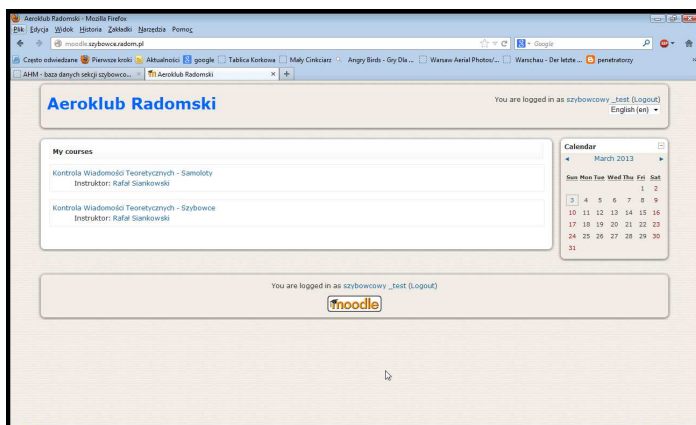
Aeroklub Radomski - Mozilla Firefox

Plik Edycja Widok Historia Zakładki Narzędzia Pomoc

moodle.szybowce.radom.pl

Google

Często odwiedzane Pierwsze kroki Aktualności google Tablica Korkowa Mały Cinkciarz Angry Birds - Gry Dla ... Warsaw Aerial Photos/... Warschau - Der letzte ... penetratorzy

AHM - baza danych sekcji szybowco... Aeroklub Radomski

Aeroklub Radomski

You are logged in as szybowcowy _test (Logout)

English (en)

My courses

Kontrola Wiadomości Teoretycznych - Samoloty
Instruktor: Rafał Siankowski

Kontrola Wiadomości Teoretycznych - Szybowce
Instruktor: Rafał Siankowski

Calendar

March 2013

| Sun | Mon | Tue | Wed | Thu | Fri | Sat |
|---|---|---|---|---|---|---|
| | | | | | 1 | 2 |
| 3 | 4 | 5 | 6 | 7 | 8 | 9 |
| 10 | 11 | 12 | 13 | 14 | 15 | 16 |
| 17 | 18 | 19 | 20 | 21 | 22 | 23 |
| 24 | 25 | 26 | 27 | 28 | 29 | 30 |
| 31 | | | | | | |

You are logged in as szybowcowy _test (Logout)

moodle